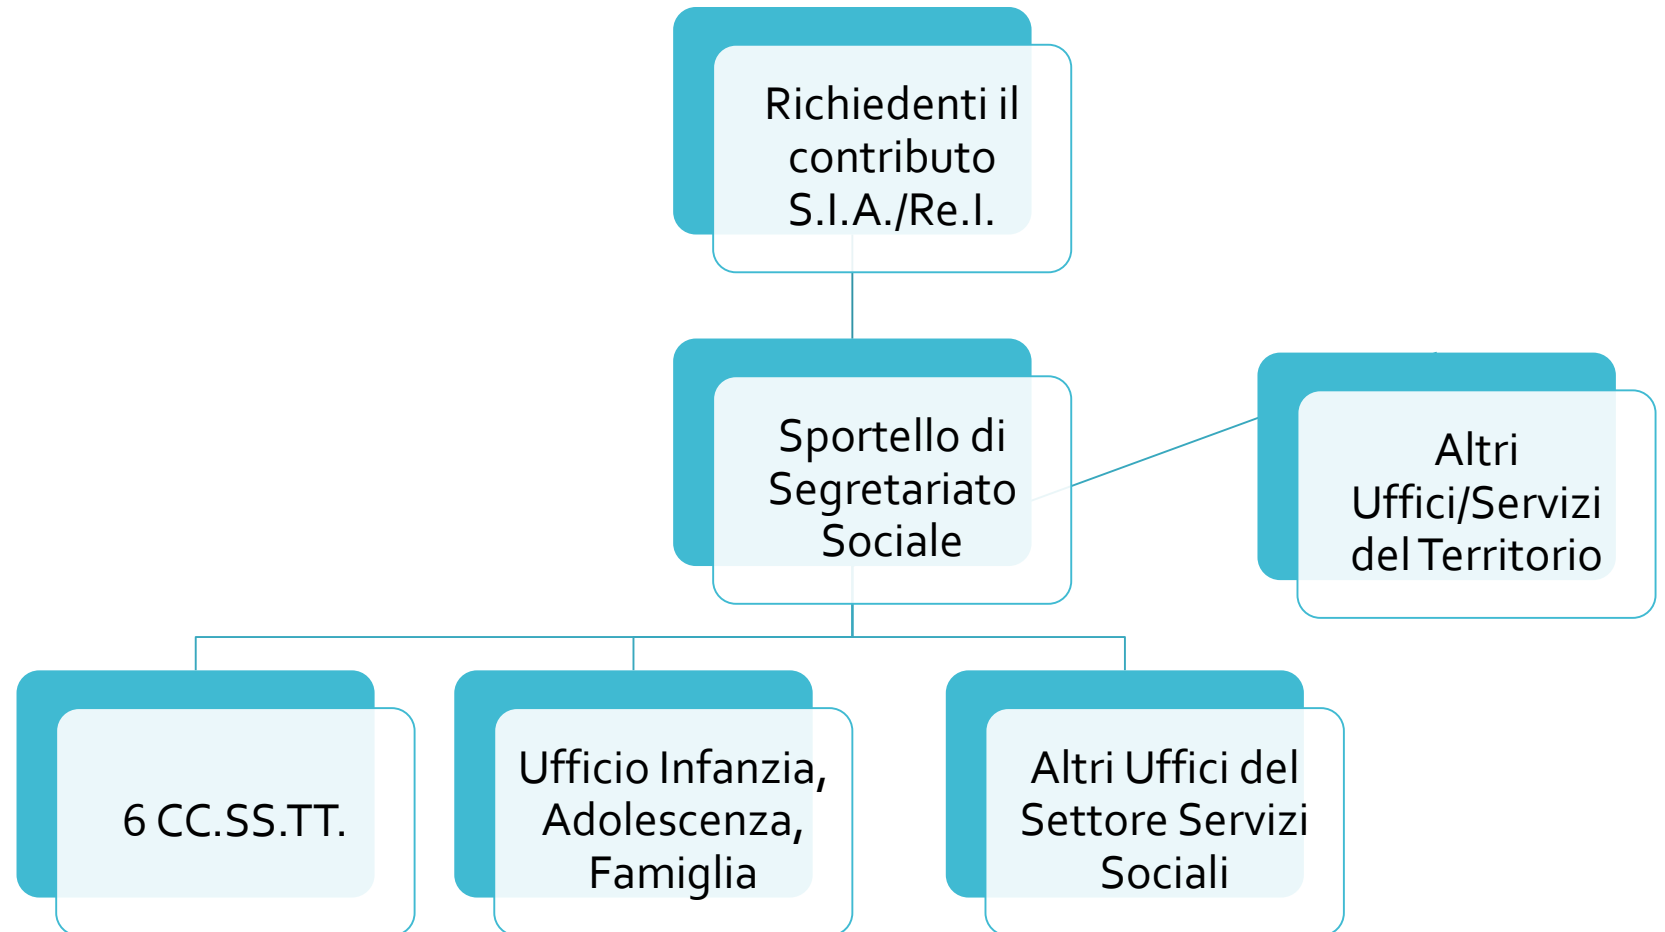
Richiedenti il contributo S.I.A./Re.I.

Sportello di Segretariato Sociale

Altri Uffici/Servizi del Territorio

6 CC.SS.TT.

Ufficio Infanzia, Adolescenza, Famiglia

Altri Uffici del Settore Servizi Sociali